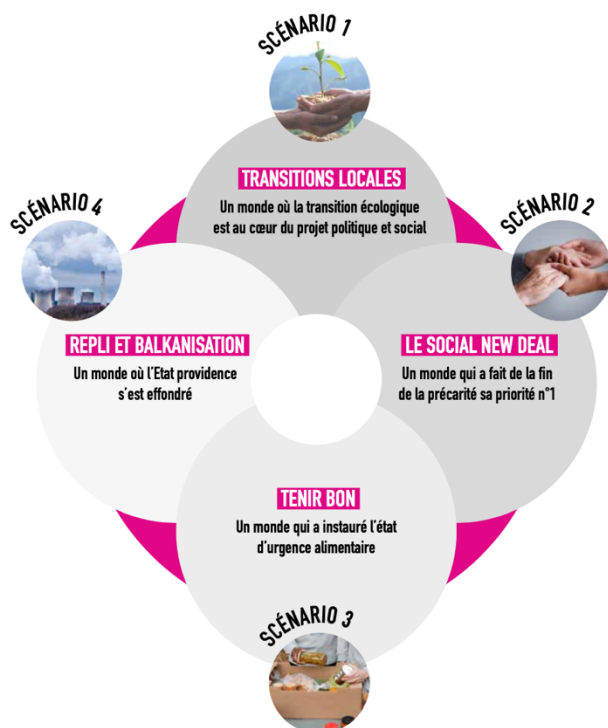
SCÉNARIO 1

TRANSITIONS LOCALES
Un monde où la transition écologique est au cœur du projet politique et social

SCÉNARIO 4

SCÉNARIO 2

REPLI ET BALKANISATION
Un monde où l'Etat providence s'est effondré

LE SOCIAL NEW DEAL
Un monde qui a fait de la fin de la précarité sa priorité n°1

TENIR BON
Un monde qui a instauré l'état d'urgence alimentaire

SCÉNARIO 3